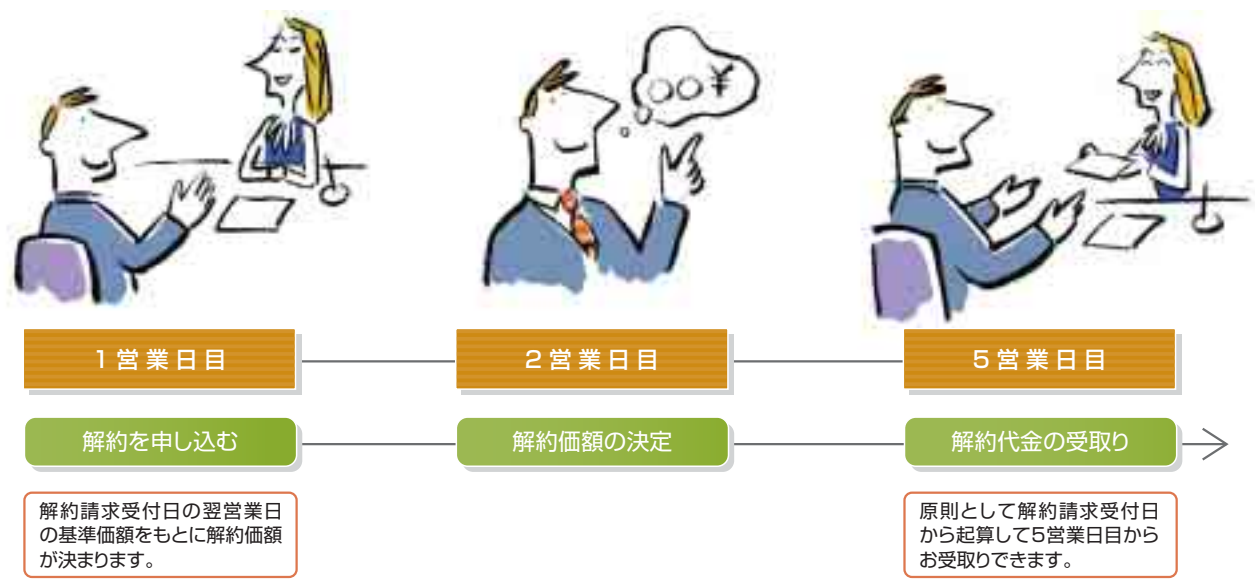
OO¥

1営業日目

2営業日目

5営業日目

解約を申し込む

解約価額の決定

解約代金の受取り

解約請求受付日の翌営業日の基準価額をもとに解約価額が決まります。

原則として解約請求受付日から起算して5営業日目からお受取りできます。